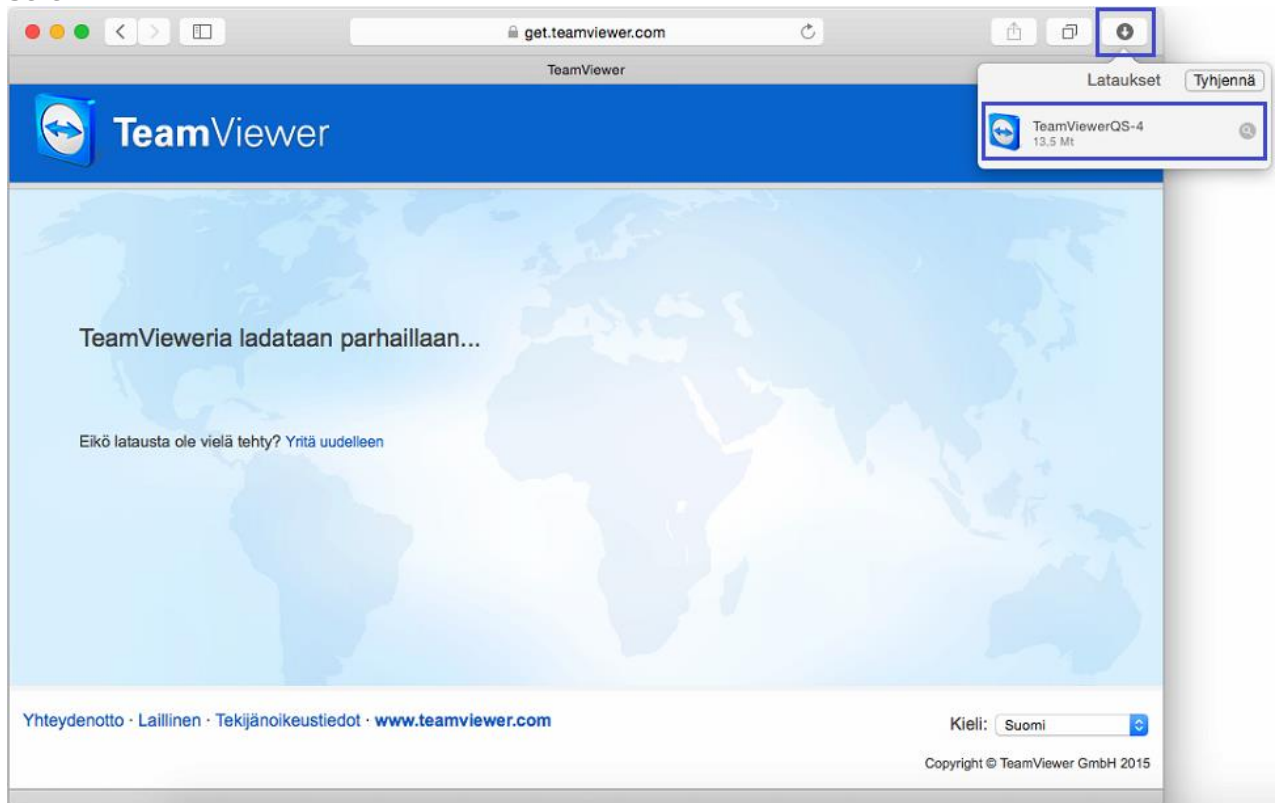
get.teamviewer.com

TeamViewer

Lataukset Tyhjennä

TeamViewerQS-4
13,5 Mt

TeamViewer

TeamVieweria ladataan parhaillaan...

Eikö latausta ole vielä tehty? Yritä uudelleen

Yhteydenotto · Laillinen · Tekijänoikeustiedot · www.teamviewer.com

Kieli: Suomi

Copyright © TeamViewer GmbH 2015